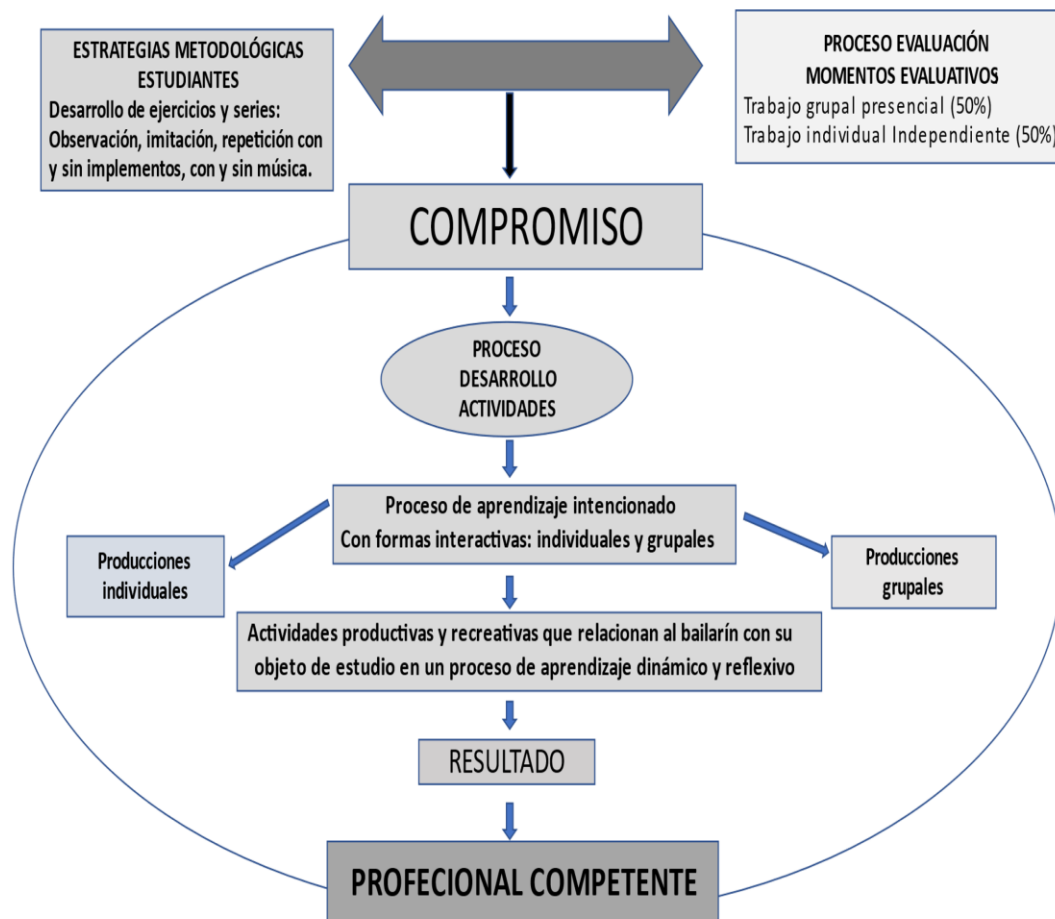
ESTRATEGIAS METODOLÓGICAS ESTUDIANTES
Desarrollo de ejercicios y series: Observación, imitación, repetición con y sin implementos, con y sin música.

PROCESO EVALUACIÓN
MOMENTOS EVALUATIVOS
Trabajo grupal presencial (50%)
Trabajo individual Independiente (50%)

COMPROMISO

PROCESO DESARROLLO ACTIVIDADES

Proceso de aprendizaje intencionado
Con formas interactivas: individuales y grupales

Producciones individuales

Producciones grupales

Actividades productivas y recreativas que relacionan al bailarín con su objeto de estudio en un proceso de aprendizaje dinámico y reflexivo

RESULTADO

PROFECIONAL COMPETENTE